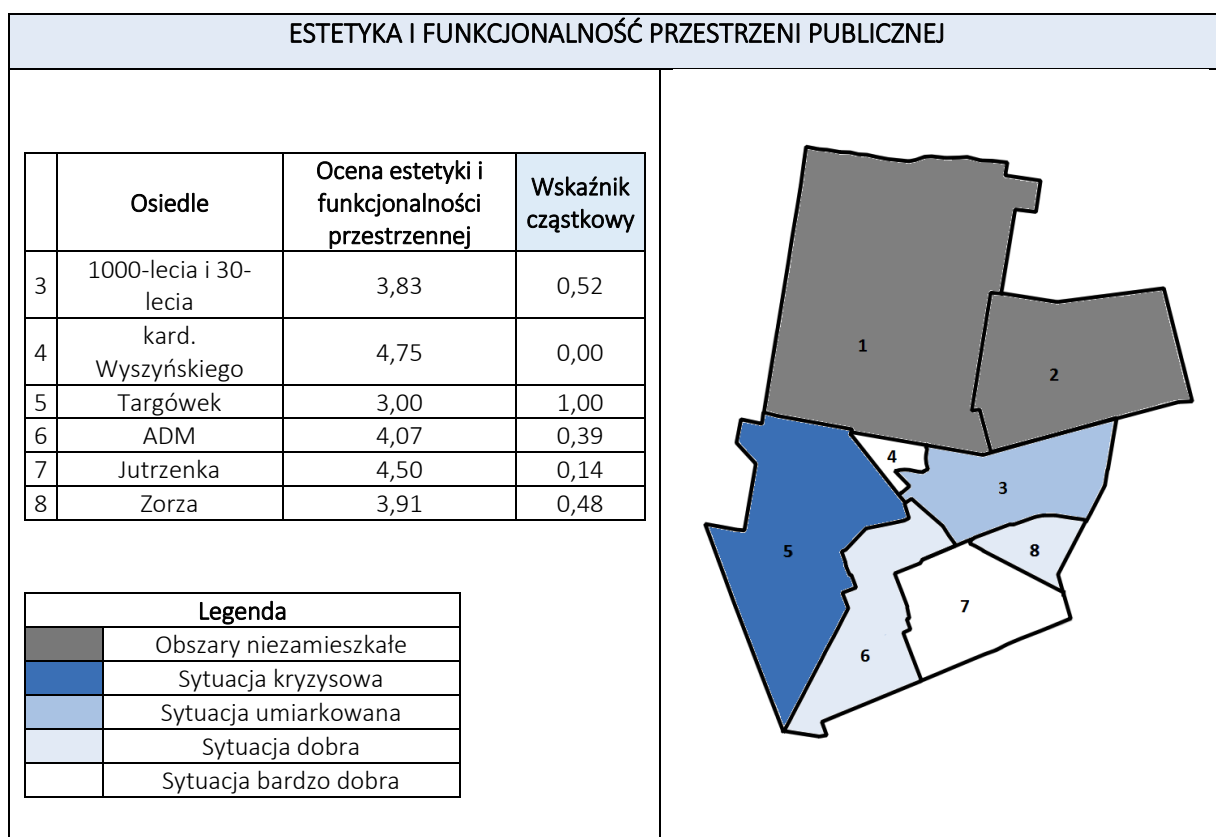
ESTETYKA I FUNKCJONALNOŚĆ PRZESTRZENI PUBLICZNEJ

| | Osiedle | Ocena estetyki i funkcjonalności przestrzennej | Wskaźnik cząstkowy |
|---|---|---|---|
| 3 | 1000-lecia i 30-lecia | 3,83 | 0,52 |
| 4 | kard. Wyszyńskiego | 4,75 | 0,00 |
| 5 | Targówek | 3,00 | 1,00 |
| 6 | ADM | 4,07 | 0,39 |
| 7 | Jutrzenka | 4,50 | 0,14 |
| 8 | Zorza | 3,91 | 0,48 |

| Legenda | |
|---|---|
| | Obszary niezamieszkałe |
| | Sytuacja kryzysowa |
| | Sytuacja umiarkowana |
| | Sytuacja dobra |
| | Sytuacja bardzo dobra |

1
2
4
3
5
8
7
6